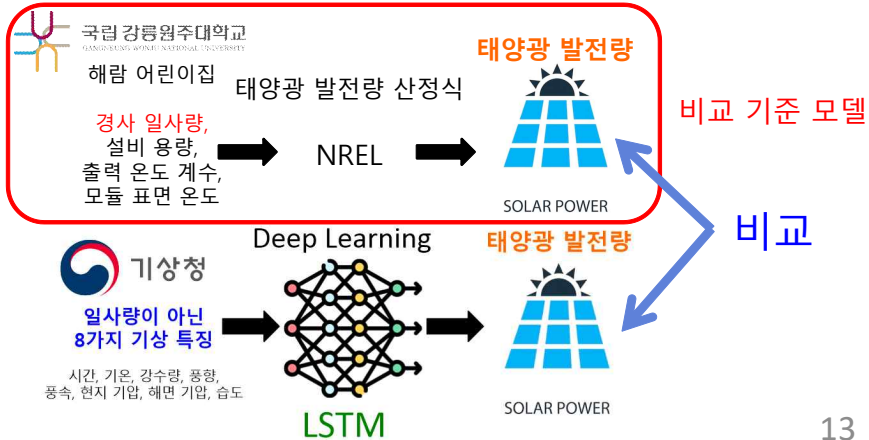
국립강릉원주대학교
GANGNEUNG-WONJU NATIONAL UNIVERSITY

해람 어린이집

태양광 발전량 산정식

경사 일사량,
설비 용량,
출력 온도 계수,
모듈 표면 온도

NREL

태양광 발전량

SOLAR POWER

비교 기준 모델

비교

기상청

일사량이 아닌
8가지 기상 특징

시간, 기온, 강수량, 풍향,
풍속, 현지 기압, 해면 기압, 습도

Deep Learning

LSTM

태양광 발전량

SOLAR POWER

13